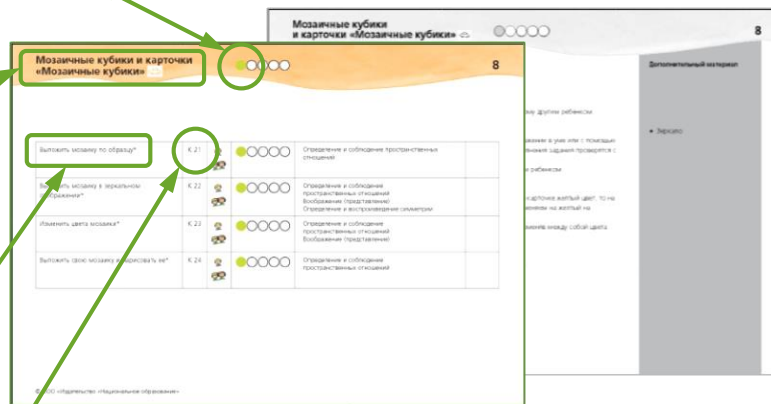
Мозаичные кубики и карточки «Мозаичные кубики»

8

| Выложить мозаику по образцу* | К 21 | Определение и соблюдение пространственных отношений |
|---|---|---|
| Выложить мозаику в зеркальном отражении* | К 22 | Определение и соблюдение пространственных отношений Воображение (представление) Определение и воспроизведение симметрии |
| Изменить цвета мозаики* | К 23 | Определение и соблюдение пространственных отношений Воображение (представление) |
| Выложить свою мозаику и нарисовать ее* | К 24 | Определение и соблюдение пространственных отношений |

© ООО «Издательство «Национальное образование»

Мозаичные кубики и карточки «Мозаичные кубики»

8

Дополнительный материал

• Зеркало

другим ребенком

в уме или с помощью задания проверяется с

ребенком

карточке желтый цвет, то на желтый на

между собой цвета